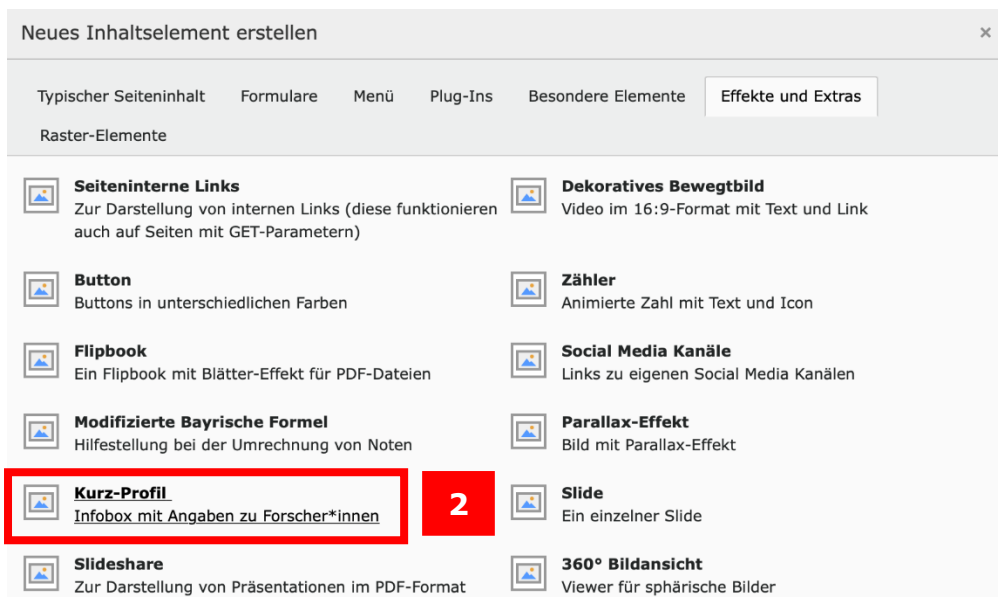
Neues Inhaltselement erstellen

×

Typischer Seiteninhalt Formulare Menü Plug-Ins Besondere Elemente Effekte und Extras Raster-Elemente

**Seiteninterne Links**
Zur Darstellung von internen Links (diese funktionieren auch auf Seiten mit GET-Parametern)

**Dekoratives Bewegtbild**
Video im 16:9-Format mit Text und Link

**Button**
Buttons in unterschiedlichen Farben

**Zähler**
Animierte Zahl mit Text und Icon

**Flipbook**
Ein Flipbook mit Blätter-Effekt für PDF-Dateien

**Social Media Kanäle**
Links zu eigenen Social Media Kanälen

**Modifizierte Bayrische Formel**
Hilfestellung bei der Umrechnung von Noten

**Parallax-Effekt**
Bild mit Parallax-Effekt

**Kurz-Profil**
Infobox mit Angaben zu Forscher*innen

2

**Slide**
Ein einzelner Slide

**Slideshare**
Zur Darstellung von Präsentationen im PDF-Format

**360° Bildansicht**
Viewer für sphärische Bilder